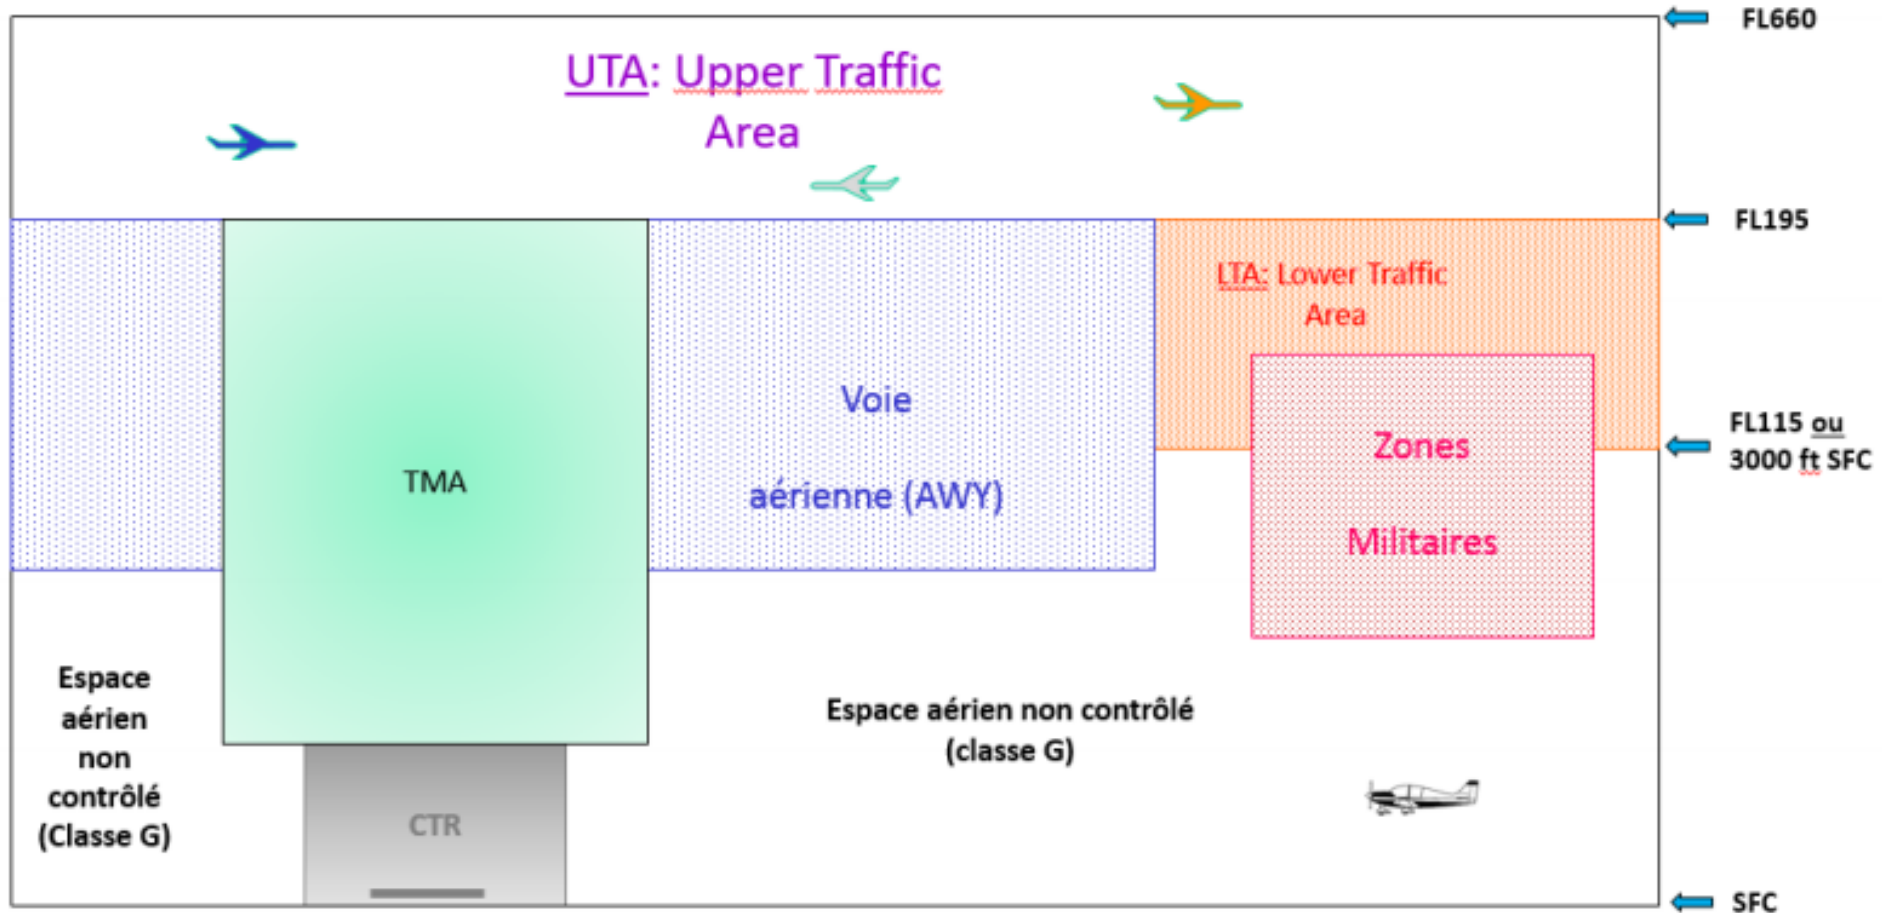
UTA: Upper Traffic Area

FL660

FL195

LTA: Lower Traffic Area

TMA

Voie aérienne (AWY)

Zones Militaires

FL115 ou 3000 ft SFC

Espace aérien non contrôlé (Classe G)

Espace aérien non contrôlé (classe G)

CTR

SFC